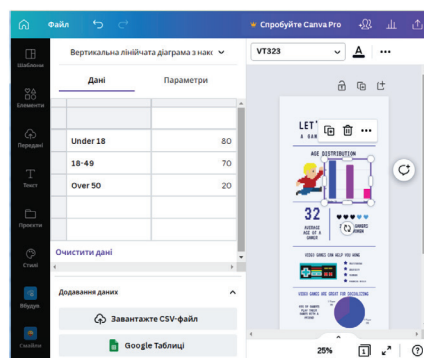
Файл
Спробуйте Canva Pro
Шаблони
Елементи
Передані
Текст
Проекти
Стилі
Вбудує
Свойом
Вертикальна лінійчата діаграма з нак
Дані
Параметри
| | |
|---|---|
| Under 18 | 80 |
| 18-49 | 70 |
| Over 50 | 20 |
Очистити дані
Додавання даних
Завантажте CSV-файл
Google Таблиці
VT323
A
LET'
A GAM
AGE DISTRIBUTION
32
AVERAGE AGE OF A GAMER
GAMERS ONLINE
VIDEO GAMES CAN HELP YOU AHEAD
VIDEO GAMES ARE GREAT FOR SOCIALIZING
25%
?